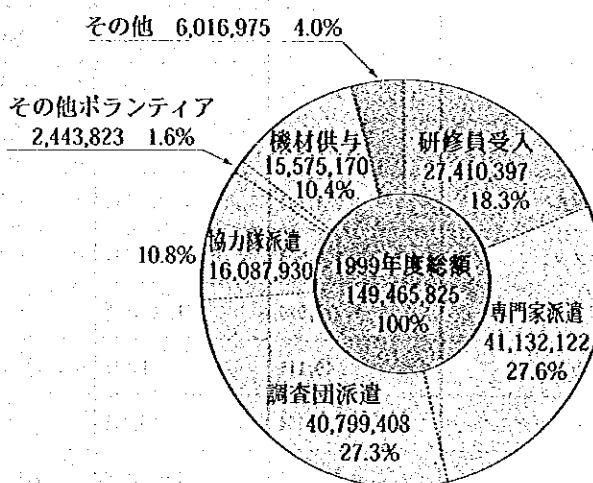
その他 6,016,975 4.0%

その他ボランティア
2,443,823 1.6%

機材供与
15,575,170
10.4%

研修員受入
27,410,397
18.3%

10.8%

協力隊派遣
16,087,930

1999年度総額
149,465,825
100%

専門家派遣
41,132,122
27.6%

調査団派遣
40,799,408
27.3%